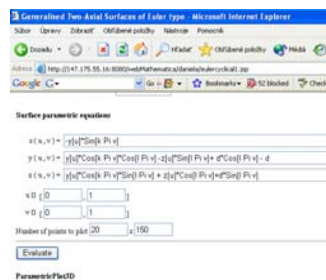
Generalized Two-Axial Surfaces of Euler type - Microsoft Internet Explorer

Soubor Úpravy Zobrazit Oblíbené položky Nástroje Nápověda

Zpět Hledat Oblíbené položky Média

Adresa http://147.175.55.16:8080/webMathematica/daniela/eulercyclical1.jsp

Google G- Go Bookmarks 52 blocked Check

Surface parametric equations

x(u,v) = -y[u]*Sin[k Pi v]

y(u,v) = y[u]*Cos[k Pi v]*Cos[l Pi v] - z[u]*Sin[l Pi v] + d*Cos[l Pi v] - d

z(u,v) = y[u]*Cos[k Pi v]*Sin[l Pi v] + z[u]*Cos[l Pi v]+d*Sin[l Pi v]

u ∈ [0 , 1 ]

v ∈ [0 , 1 ]

Number of points to plot 20 x 150

Evaluate

ParametricPlot3D